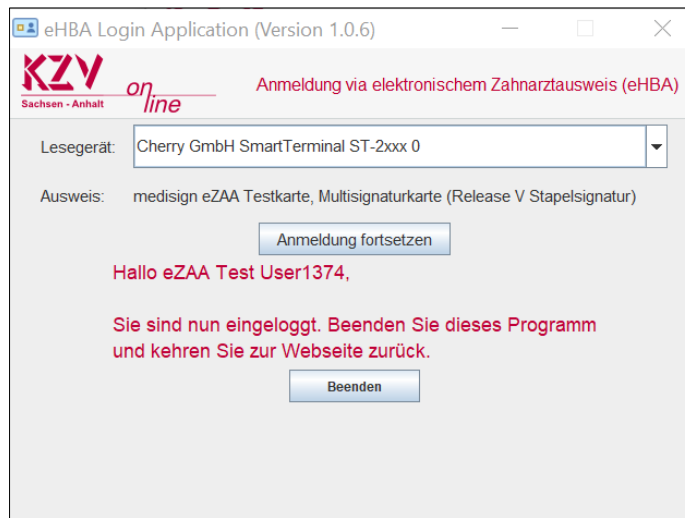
eHBA Login Application (Version 1.0.6)

KZV Sachsen - Anhalt online

Anmeldung via elektronischem Zahnarztausweis (eHBA)

Lesegerät: Cherry GmbH SmartTerminal ST-2xxx 0

Ausweis: medisign eZAA Testkarte, Multisignaturkarte (Release V Stapelsignatur)

Anmeldung fortsetzen

Hallo eZAA Test User1374,

Sie sind nun eingeloggt. Beenden Sie dieses Programm und kehren Sie zur Webseite zurück.

Beenden